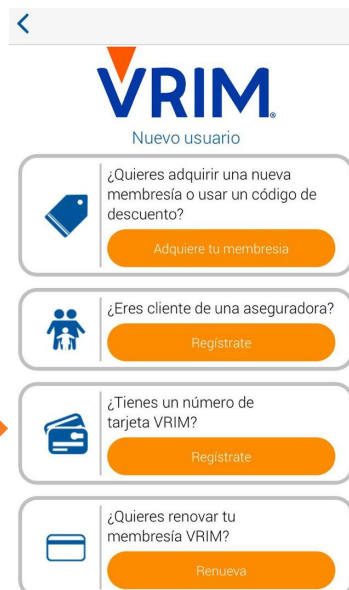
<
VRIM
Nuevo usuario

¿Quieres adquirir una nueva membresía o usar un código de descuento?
Adquiere tu membresía

¿Eres cliente de una aseguradora?
Regístrate

¿Tienes un número de tarjeta VRIM?
Regístrate

¿Quieres renovar tu membresía VRIM?
Renueva